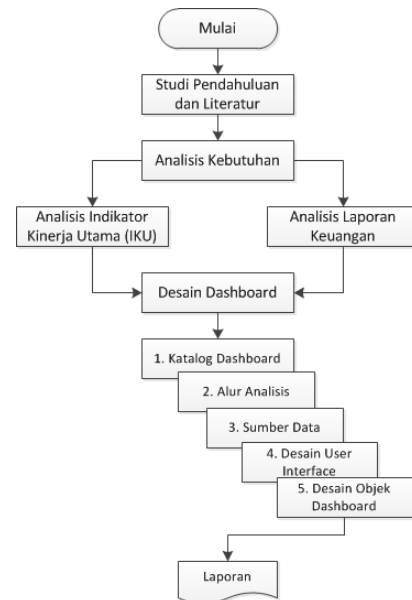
Mulai

Studi Pendahuluan dan Literatur

Analisis Kebutuhan

Analisis Indikator Kinerja Utama (IKU)

Analisis Laporan Keuangan

Desain Dashboard

1. Katalog Dashboard

2. Alur Analisis

3. Sumber Data

4. Desain User Interface

5. Desain Objek Dashboard

Laporan